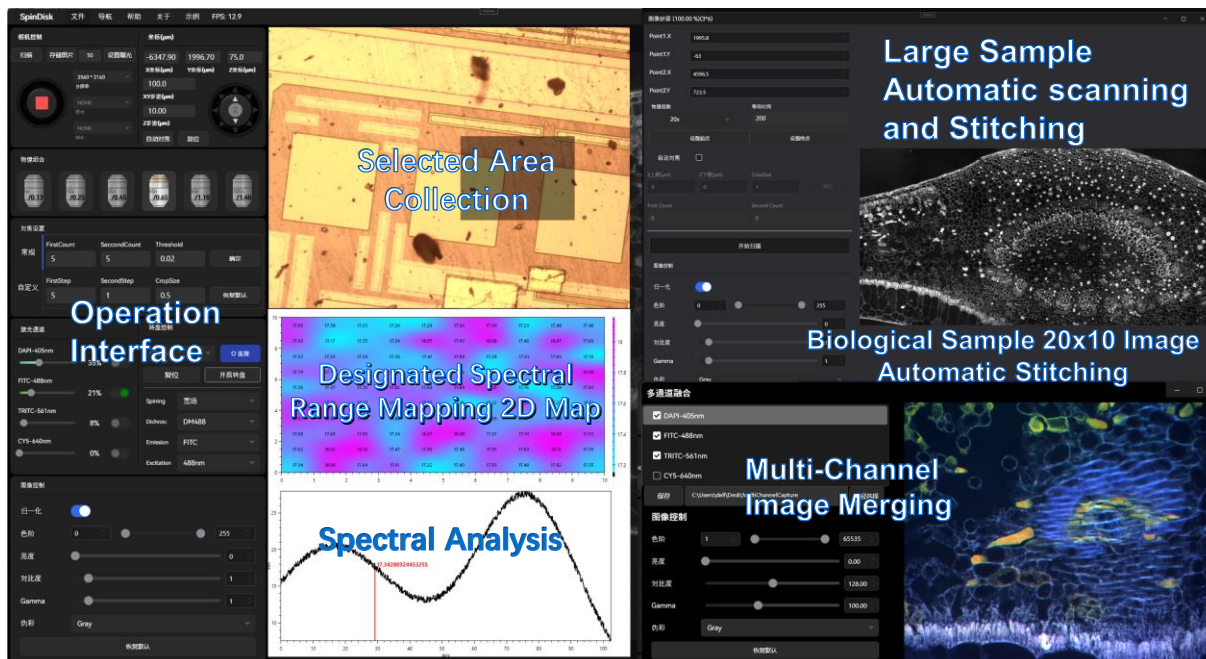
SpinDisk 文件 导航 帮助 关于 示例 FPS: 12.9

相机控制
扫描 存储图片 50 设置曝光
2560 * 2160
NONE
NONE

坐标(μm)
-6347.90 1996.70 75.0
X坐标(μm) Y坐标(μm) Z坐标(μm)
100.0
XY步进(μm)
10.00
Z步进
自动对焦 复位

物镜组合
/0.13 /0.25 /0.45 /0.65 /1.10 /1.40

对焦设置
常规 FirstCount 5 SecondCount 5 Threshold 0.02 确定
自定义 FirstStep 5 SecondStep 1 CropSize 0.5 恢复默认

激光通道
DAPI-405nm 35%
FITC-488nm 21%
TRITC-561nm 8%
CY5-640nm 0%

转盘控制
复位 开启转盘
Spining 宽场
Dichroic DM488
Emission FITC
Excitation 488nm

图像控制
归一化
色阶 0 255
亮度 0
对比度 1
Gamma 1
伪彩 Gray
恢复默认

Operation Interface

Selected Area Collection

Designated Spectral Range Mapping 2D Map

Spectral Analysis

17.2428892445325

图像拼接 (100.00 %)

Point1.X 1995.8
Point1.Y -63
Point2.X 4596.5
Point2.Y 723.5
物镜倍数 20x
曝光时间 200
设置起点 设置终点
自动对焦
First Count
Second Count
开始扫描

图像控制
归一化
色阶 0 255
亮度 0
对比度
Gamma 1
伪彩 Gray

Large Sample Automatic scanning and Stitching

Biological Sample 20x10 Image Automatic Stitching

多通道融合
DAPI-405nm
FITC-488nm
TRITC-561nm
CY5-640nm
保存 C:\Users\dell\Desktop\MultiChannelCapture

图像控制
色阶 1 65535
亮度 0.00
对比度 128.00
Gamma 100.00
伪彩 Gray
恢复默认

Multi-Channel Image Merging